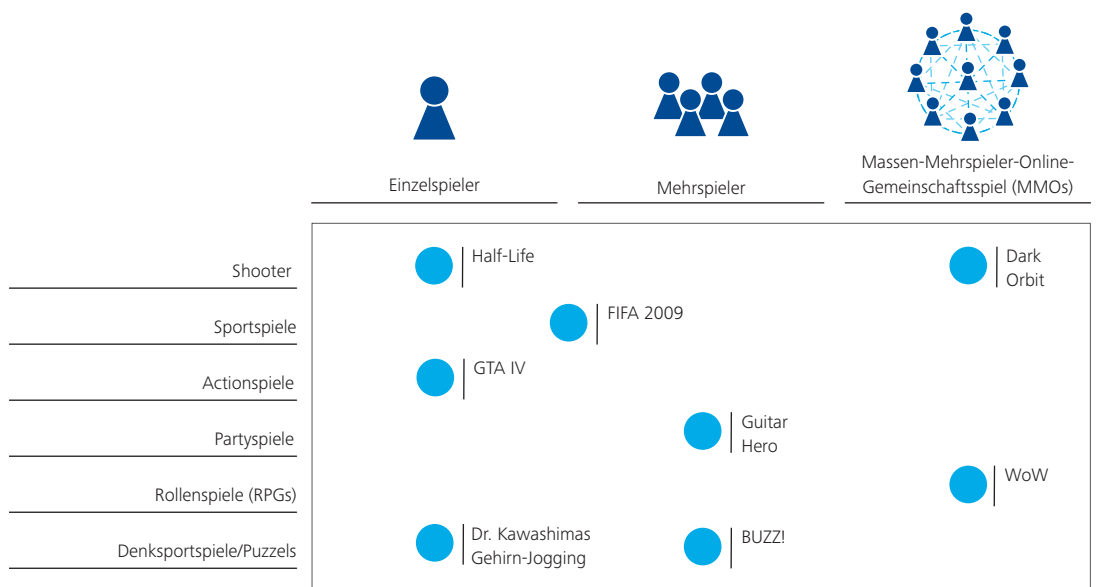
Einzelspieler

Mehrspieler

Massen-Mehrspieler-Online-Gemeinschaftsspiel (MMOs)

Shooter

Sportspiele

Actionspiele

Partyspiele

Rollenspiele (RPGs)

Denksportspiele/Puzzels

Half-Life

Dark Orbit

FIFA 2009

GTA IV

Guitar Hero

WoW

Dr. Kawashimas Gehirn-Jogging

BUZZ!